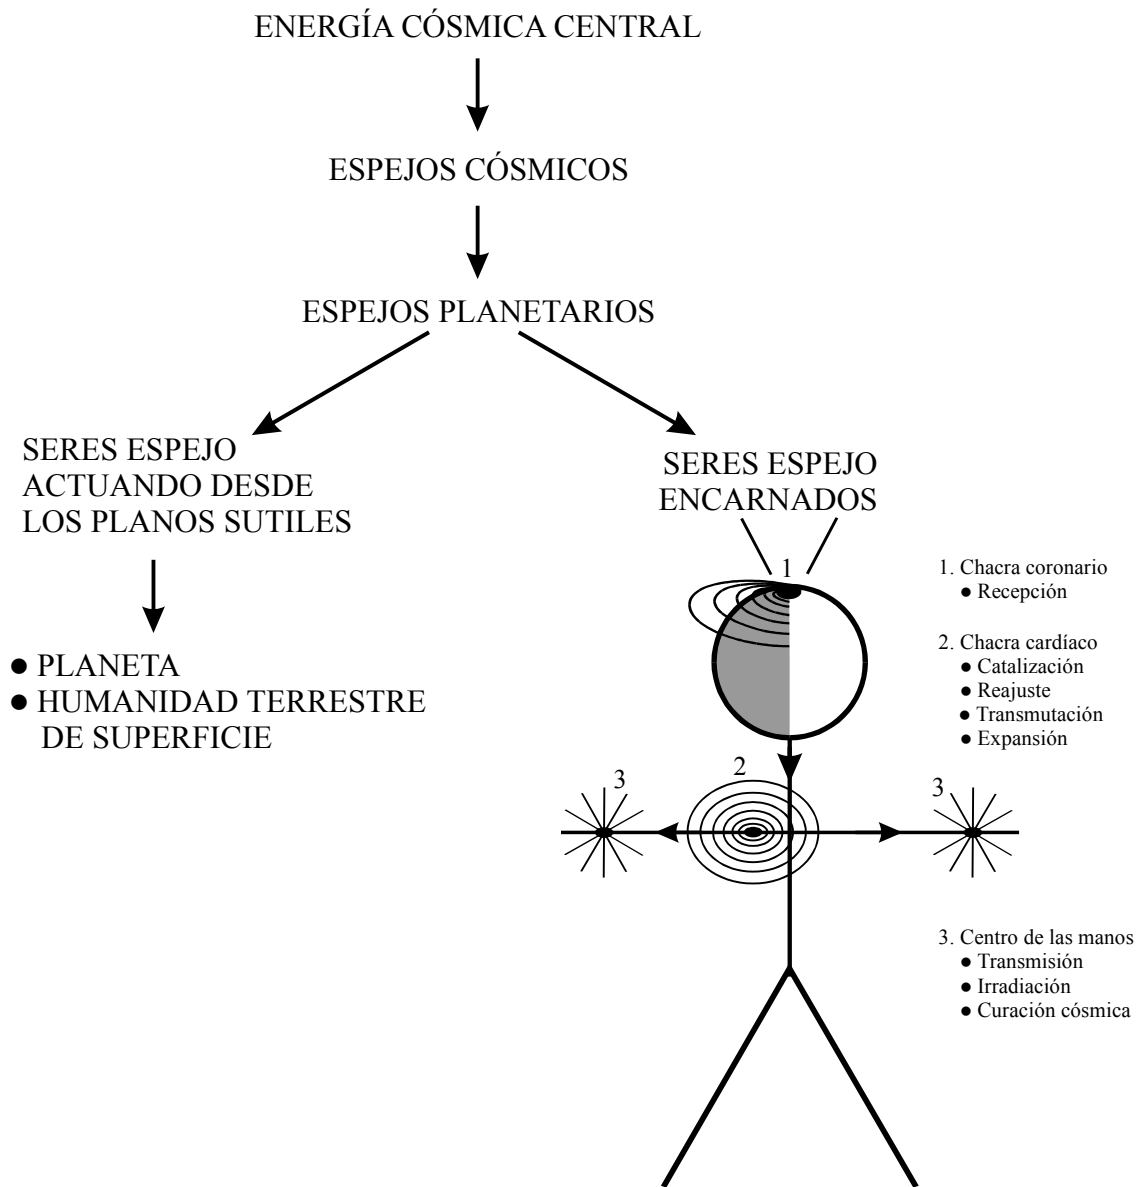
ENERGÍA CÓSMICA CENTRAL

ESPEJOS CÓSMICOS

ESPEJOS PLANETARIOS

SERES ESPEJO ACTUANDO DESDE LOS PLANOS SUTILES

● PLANETA
● HUMANIDAD TERRESTRE DE SUPERFICIE

SERES ESPEJO ENCARNADOS

1

2

3

3

1. Chacra coronario
● Recepción

2. Chacra cardíaco
● Catalización
● Reajuste
● Transmutación
● Expansión

3. Centro de las manos
● Transmisión
● Irradiación
● Curación cósmica